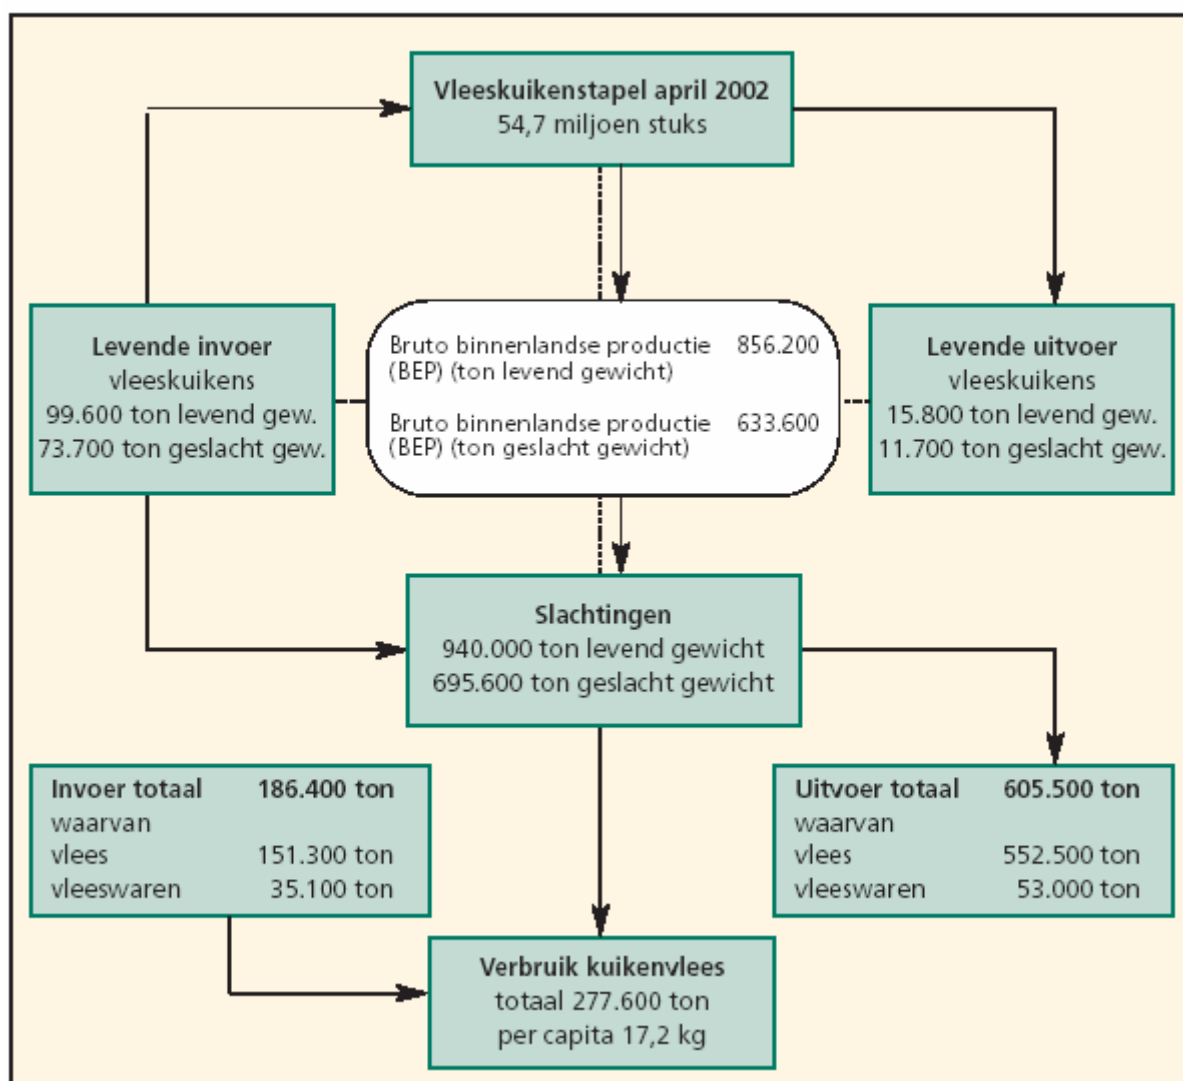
**Vleeskuikenstapel april 2002**
54,7 miljoen stuks

**Levende invoer**
vleeskuikens
99.600 ton levend gew.
73.700 ton geslacht gew.

Bruto binnenlandse productie (BEP) (ton levend gewicht) 856.200

Bruto binnenlandse productie (BEP) (ton geslacht gewicht) 633.600

**Levende uitvoer**
vleeskuikens
15.800 ton levend gew.
11.700 ton geslacht gew.

**Slachtingen**
940.000 ton levend gewicht
695.600 ton geslacht gewicht

| **Invoer totaal** | **186.400 ton** |
|---|---|
| waarvan | |
| vlees | 151.300 ton |
| vleeswaren | 35.100 ton |

| **Uitvoer totaal** | **605.500 ton** |
|---|---|
| waarvan | |
| vlees | 552.500 ton |
| vleeswaren | 53.000 ton |

**Verbruik kuikenvlees**
totaal 277.600 ton
per capita 17,2 kg